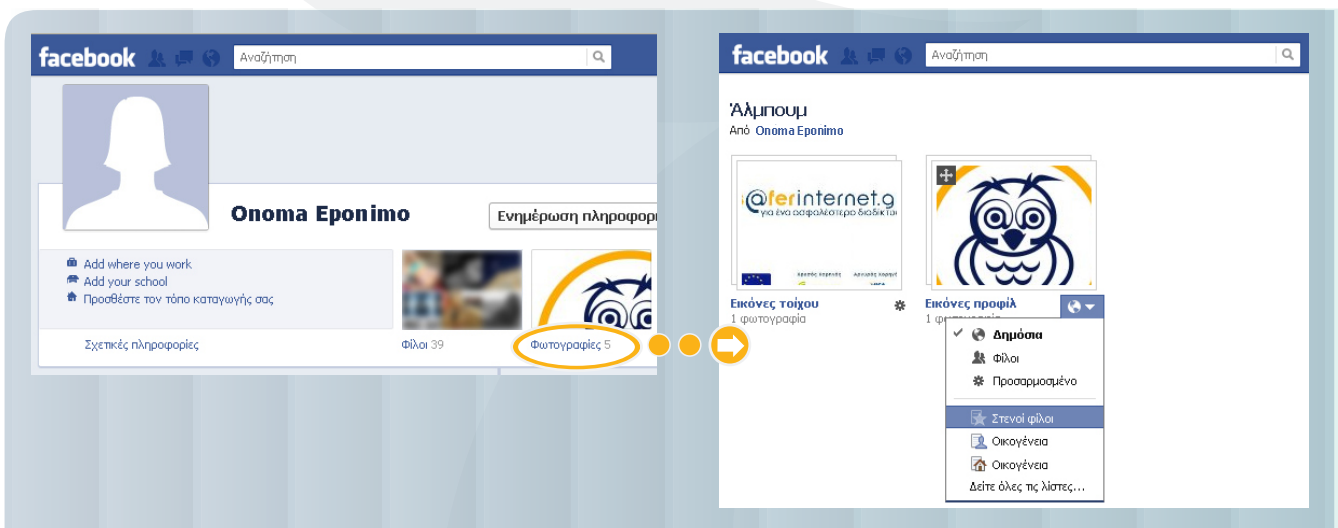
facebook Αναζήτηση

Onoma Eponimo

Ενημέρωση πληροφορ

Add where you work
Add your school
Προσθέστε τον τόπο καταγωγής σας

Σχετικές πληροφορίες

Φίλοι 39

Φωτογραφίες 5

facebook Αναζήτηση

Άλμπουμ
Από Onoma Eponimo

@ferinternet.g
για ένα ασφαλέστερο διαδίκτ

Εικόνες τοίχου
1 φωτογραφία

Εικόνες προφίλ
1 φ

Δημόσια
Φίλοι
Προσαρμοσμένο
Στενοί φίλοι
Οικογένεια
Οικογένεια
Δείτε όλες τις λίστες...